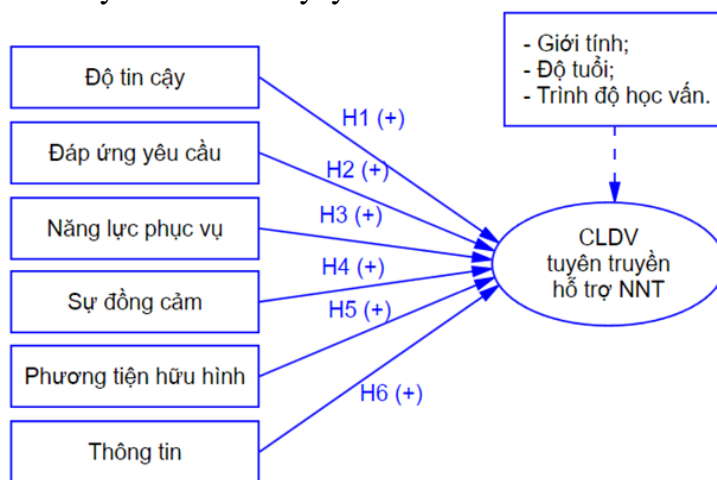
Độ tin cậy

Đáp ứng yêu cầu

Năng lực phục vụ

Sự đồng cảm

Phương tiện hữu hình

Thông tin

H1 (+)

H2 (+)

H3 (+)

H4 (+)

H5 (+)

H6 (+)

- Giới tính;
- Độ tuổi;
- Trình độ học vấn.

CLDV tuyên truyền hỗ trợ NNT